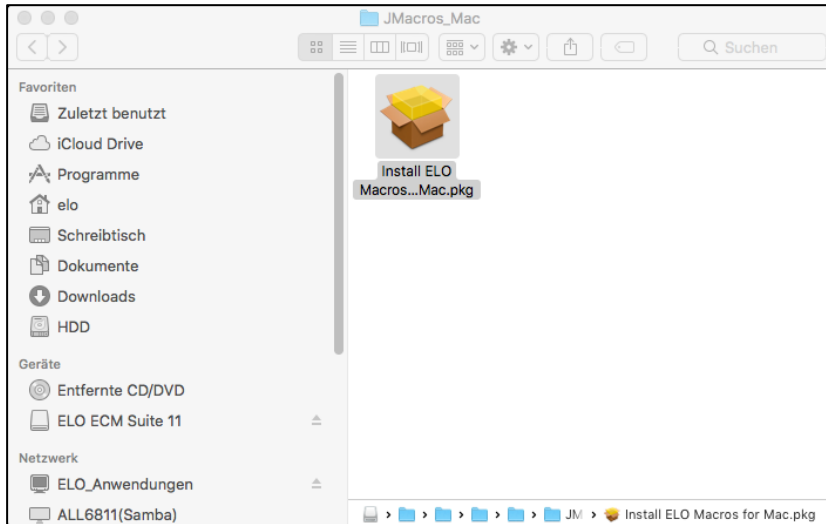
JMacros_Mac

Suchen

Favoriten
Zuletzt benutzt
iCloud Drive
Programme
elo
Schreibtisch
Dokumente
Downloads
HDD

Geräte
Entfernte CD/DVD
ELO ECM Suite 11

Netzwerk
ELO_Anwendungen
ALL6811(Samba)

Install ELO Macros...Mac.pkg

JM › Install ELO Macros for Mac.pkg